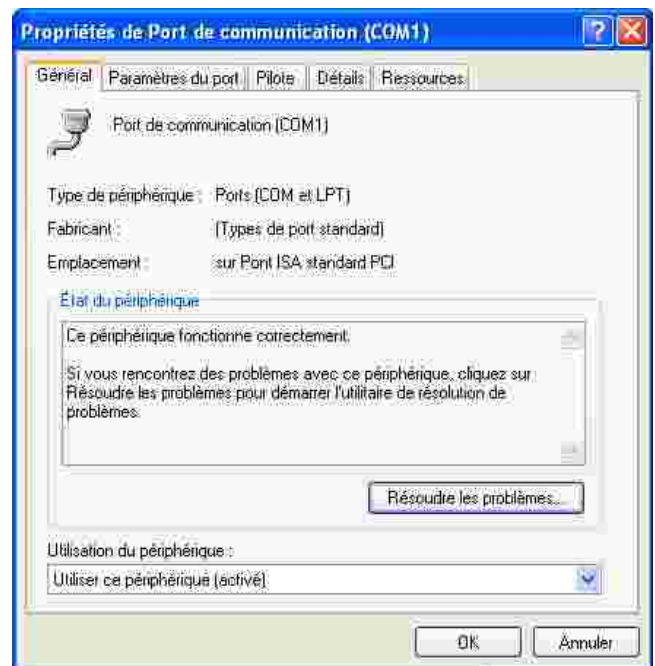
Propriétés de Port de communication (COM1)

Général | Paramètres du port | Pilote | Détails | Ressources

Port de communication (COM1)

Type de périphérique : Ports (COM et LPT)

Fabricant : (Types de port standard)

Emplacement : sur Pont ISA standard PCI

État du périphérique

Ce périphérique fonctionne correctement.

Si vous rencontrez des problèmes avec ce périphérique, cliquez sur Résoudre les problèmes pour démarrer l'utilitaire de résolution de problèmes.

Résoudre les problèmes...

Utilisation du périphérique :

Utiliser ce périphérique (activé)

OK | Annuler